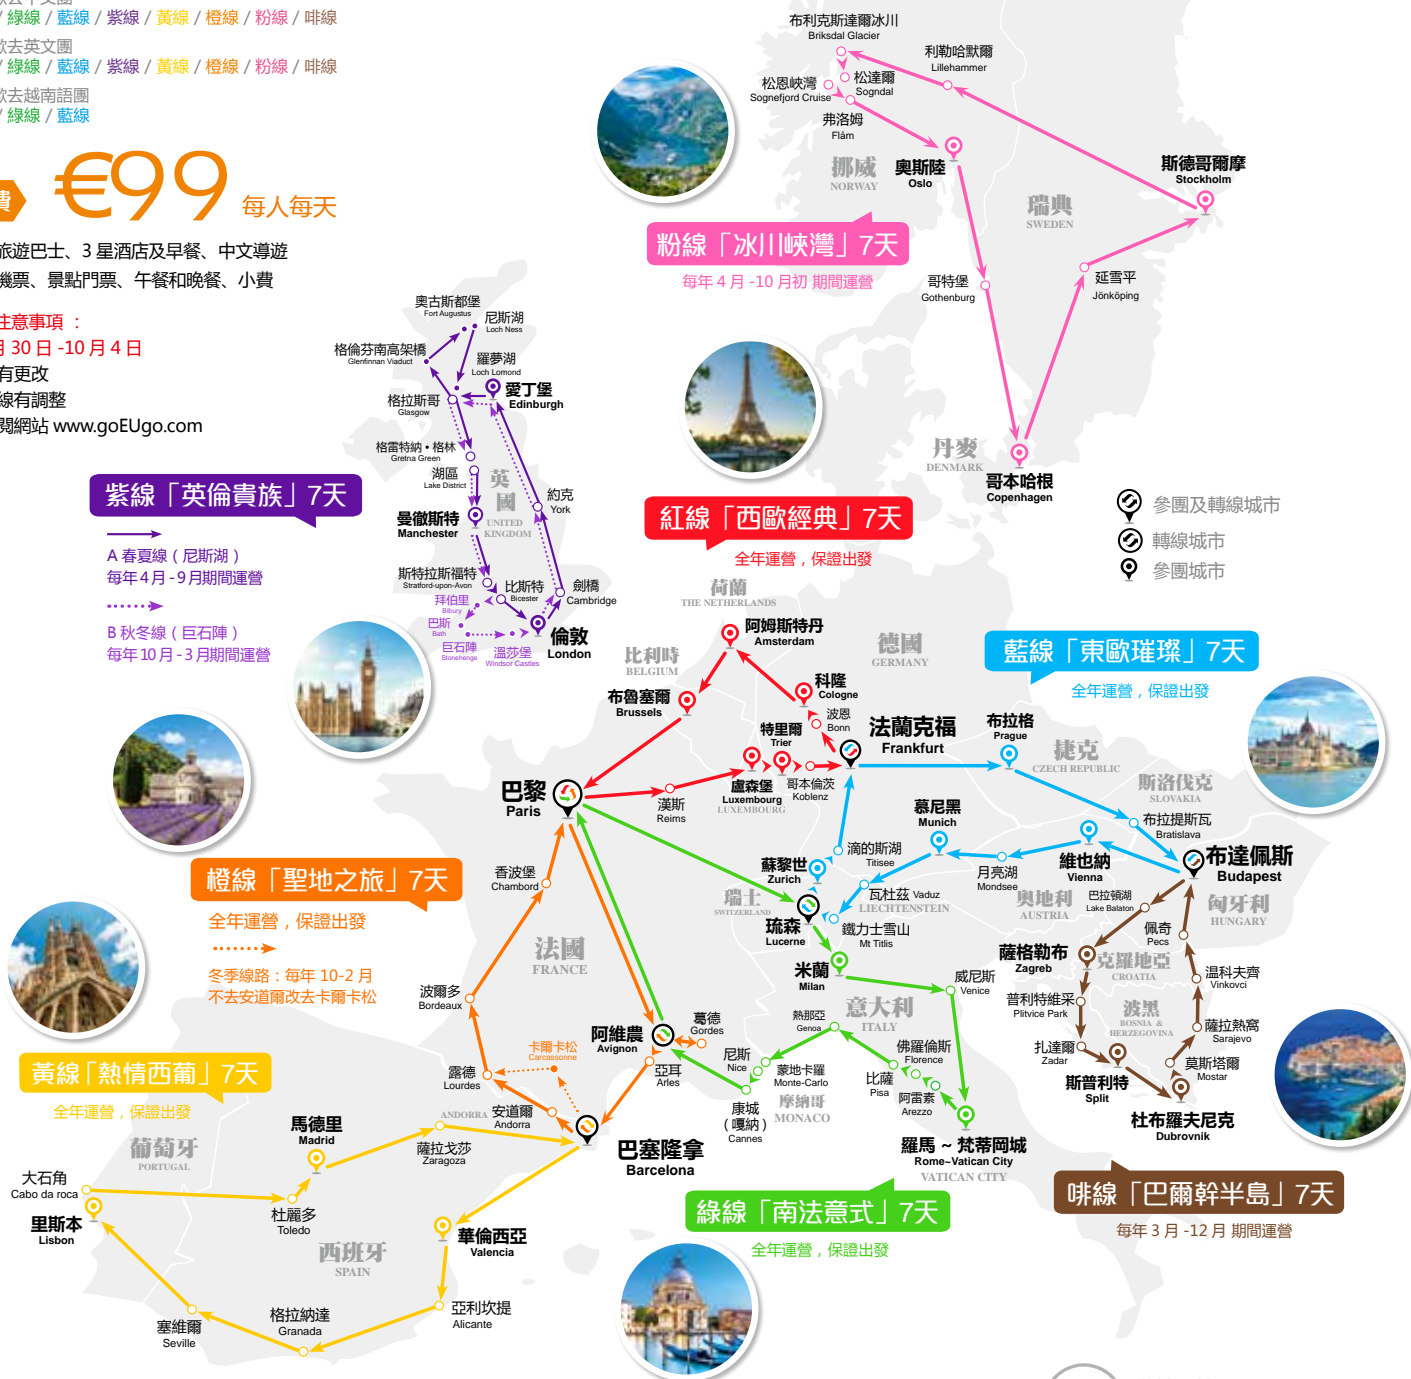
/ 綠線 / 藍線 / 紫線 / 黃線 / 橙線 / 粉線 / 啡線
歐去英文團
/ 綠線 / 藍線 / 紫線 / 黃線 / 橙線 / 粉線 / 啡線
歐去越南語團
/ 綠線 / 藍線

€99 每人每天

旅遊巴士、3 星酒店及早餐、中文導遊
機票、景點門票、午餐和晚餐、小費

注意事項：
月 30 日 -10 月 4 日
有更改
線有調整
閱網站 www.goEUgo.com

布利克斯達爾冰川 Briksdal Glacier
利勒哈默爾 Lillehammer
松恩峽灣 Sognefjord Cruise
松達爾 Sogndal
弗洛姆 Flåm
挪威 NORWAY
奧斯陸 Oslo
斯德哥爾摩 Stockholm
瑞典 SWEDEN
粉線「冰川峽灣」7天
每年 4 月 -10 月初 期間運營
哥特堡 Gothenburg
延雪平 Jönköping
丹麥 DENMARK
哥本哈根 Copenhagen

奧古斯都堡 Fort Augustus
尼斯湖 Loch Ness
格倫芬南高架橋 Glenfinnan Viaduct
羅夢湖 Loch Lomond
愛丁堡 Edinburgh
格拉斯哥 Glasgow
格雷特納・格林 Gretna Green
湖區 Lake District
英國 UNITED KINGDOM
約克 York
曼徹斯特 Manchester
紫線「英倫貴族」7天
A 春夏線（尼斯湖）
每年 4 月 - 9 月期間運營
B 秋冬線（巨石陣）
每年 10 月 - 3 月期間運營
斯特拉斯福特 Stratford-upon-Avon
比斯特 Bicester
劍橋 Cambridge
拜伯里 Bibury
巴斯 Bath
巨石陣 Stonehenge
溫莎堡 Windsor Castles
倫敦 London

紅線「西歐經典」7天
全年運營，保證出發
荷蘭 THE NETHERLANDS
阿姆斯特丹 Amsterdam
比利時 BELGIUM
布魯塞爾 Brussels
德國 GERMANY
科隆 Cologne
波恩 Bonn
特里爾 Trier
法蘭克福 Frankfurt
布拉格 Prague
捷克 CZECH REPUBLIC
藍線「東歐璀璨」7天
全年運營，保證出發
參團及轉線城市
轉線城市
參團城市
斯洛伐克 SLOVAKIA
布拉提斯瓦 Bratislava
巴黎 Paris
漢斯 Reims
盧森堡 Luxembourg LUXEMBOURG
哥本倫茨 Koblenz
慕尼黑 Munich
滴的斯湖 Titisee
月亮湖 Mondsee
維也納 Vienna
布達佩斯 Budapest
匈牙利 HUNGARY
橙線「聖地之旅」7天
全年運營，保證出發
冬季線路：每年 10-2 月
不去安道爾改去卡爾卡松
香波堡 Chambord
蘇黎世 Zurich
瑞士 SWITZERLAND
瓦杜茲 Vaduz LIECHTENSTEIN
奧地利 AUSTRIA
巴拉頓湖 Lake Balaton
琉森 Lucerne
鐵力士雪山 Mt Titlis
佩奇 Pecs
法國 FRANCE
米蘭 Milan
薩格勒布 Zagreb
克羅地亞 CROATIA
溫科夫齊 Vinkovci
波爾多 Bordeaux
威尼斯 Venice
普利特維采 Plitvice Park
波黑 BOSNIA & HERZEGOVINA
阿維農 Avignon
葛德 Gordes
熱那亞 Genoa
意大利 ITALY
薩拉熱窩 Sarajevo
卡爾卡松 Carcassonne
佛羅倫斯 Florence
扎達爾 Zadar
黃線「熱情西葡」7天
全年運營，保證出發
露德 Lourdes
亞耳 Arles
尼斯 Nice
蒙地卡羅 Monte-Carlo
比薩 Pisa
莫斯塔爾 Mostar
葡萄牙 PORTUGAL
ANDORRA 安道爾 Andorra
摩納哥 MONACO
阿雷素 Arezzo
斯普利特 Split
馬德里 Madrid
康城（嘎納）Cannes
杜布羅夫尼克 Dubrovnik
大石角 Cabo da roca
薩拉戈莎 Zaragoza
巴塞隆拿 Barcelona
羅馬 ~ 梵蒂岡城 Rome~Vatican City VATICAN CITY
啡線「巴爾幹半島」7天
每年 3 月 -12 月 期間運營
里斯本 Lisbon
杜麗多 Toledo
綠線「南法意式」7天
全年運營，保證出發
西班牙 SPAIN
華倫西亞 Valencia
亞利坎提 Alicante
塞維爾 Seville
格拉納達 Granada